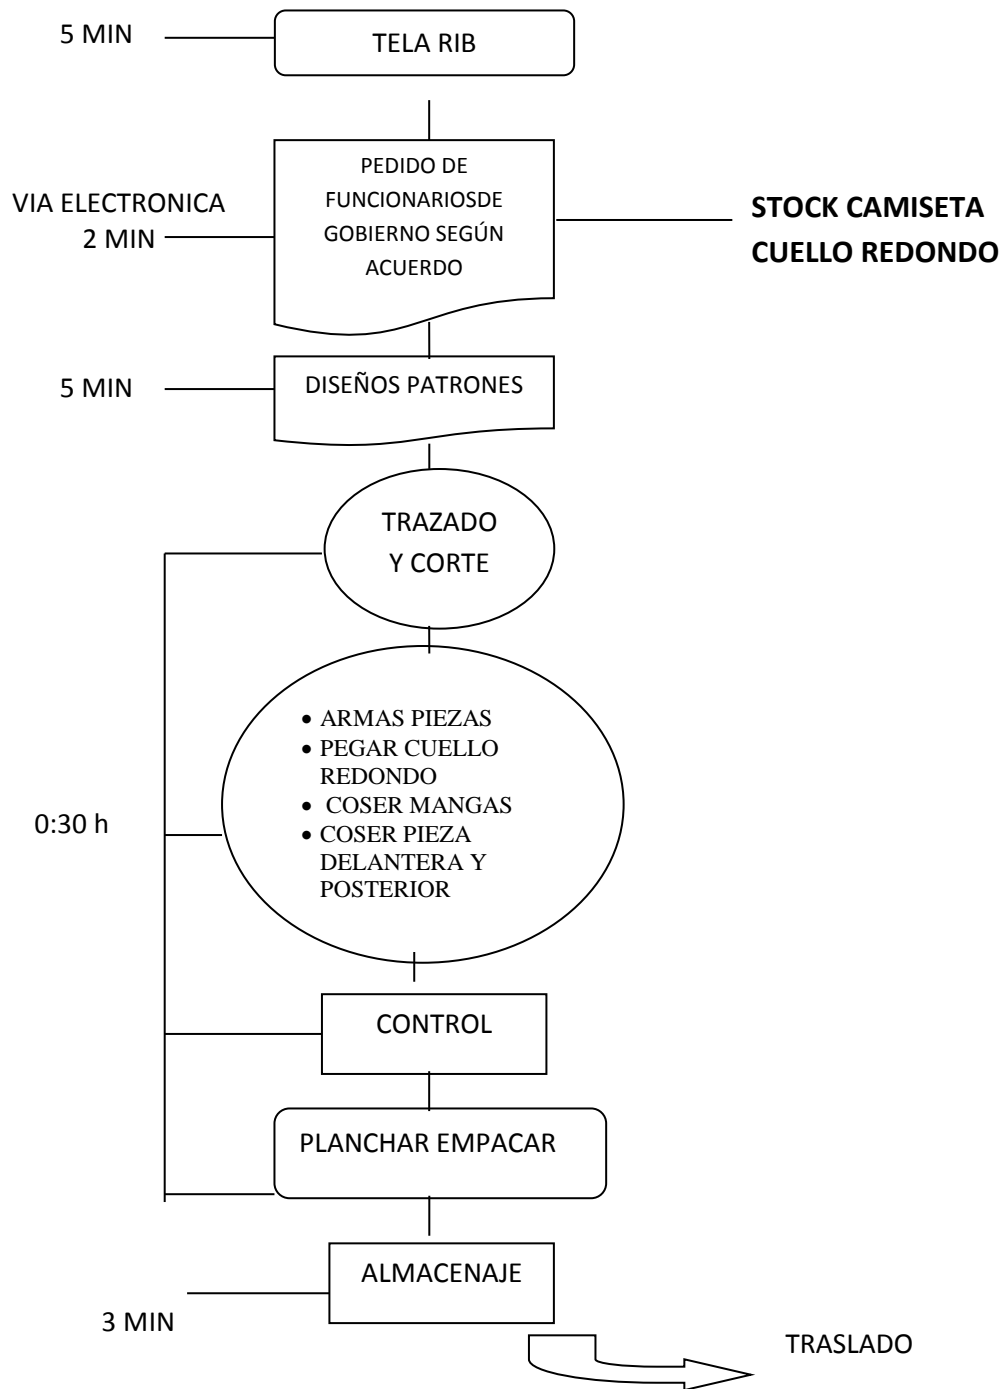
5 MIN

TELA RIB

VIA ELECTRONICA
2 MIN

PEDIDO DE FUNCIONARIOSDE GOBIERNO SEGÚN ACUERDO

STOCK CAMISETA CUELLO REDONDO

5 MIN

DISEÑOS PATRONES

TRAZADO Y CORTE

0:30 h

- ARMAS PIEZAS
- PEGAR CUELLO REDONDO
- COSER MANGAS
- COSER PIEZA DELANTERA Y POSTERIOR

CONTROL

PLANCHAR EMPACAR

ALMACENAJE

3 MIN

TRASLADO